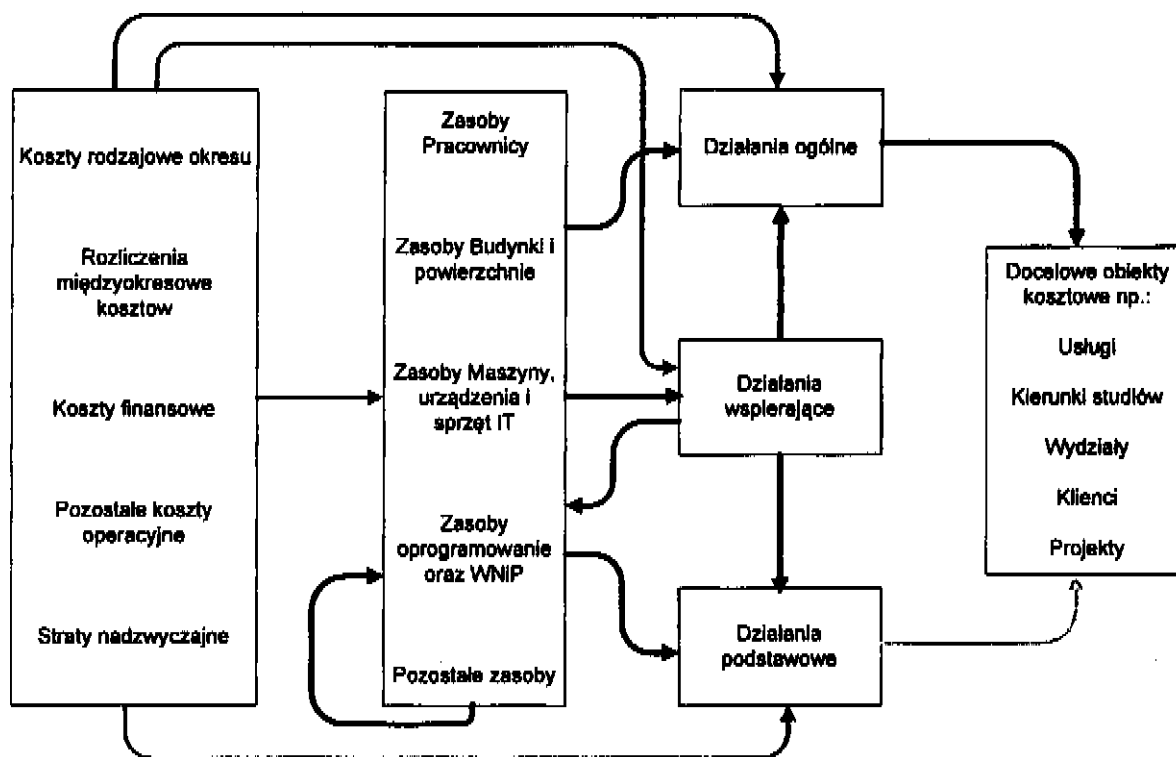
Koszty rodzajowe okresu

Rozliczenia międzyokresowe kosztow

Koszty finansowe

Pozostałe koszty operacyjne

Straty nadzwyczajne

Zasoby Pracownicy

Zasoby Budynki i powierzchnie

Zasoby Maszyny, urządzenia i sprzęt IT

Zasoby oprogramowanie oraz WNiP

Pozostałe zasoby

Działania ogólne

Działania wspierające

Działania podstawowe

Docelowe obiekty kosztowe np.:

Usługi

Kierunki studiów

Wydziały

Klienci

Projekty